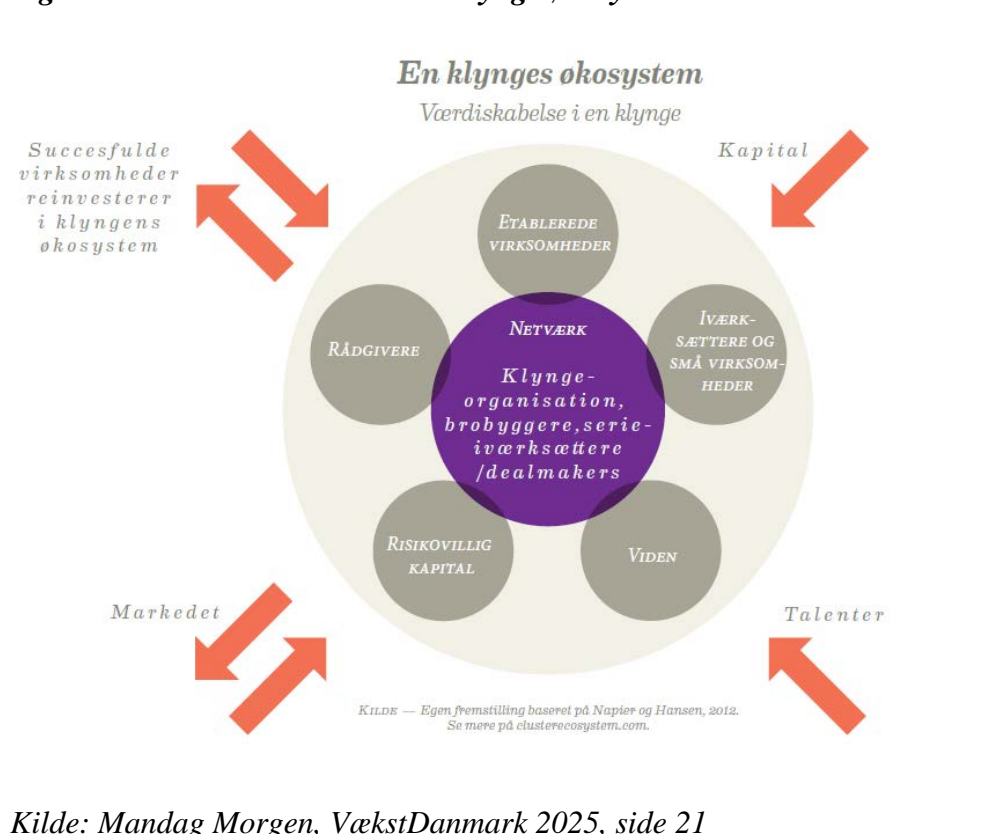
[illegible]

En klynges økosystem

Værdiskabelse i en klynge

Succesfulde virksomheder reinvesterer i klyngens økosystem

Kapital

Etablerede virksomheder

Rådgivere

Netværk

Klynge-organisation, brobyggere, serie-iværksættere /dealmakers

Iværksættere og små virksomheder

Risikovillig kapital

Viden

Markedet

Talenter

Kilde — Egen fremstilling baseret på Napier og Hansen, 2012. Se mere på clusterecosystem.com.

Kilde: Mandag Morgen, VækstDanmark 2025, side 21